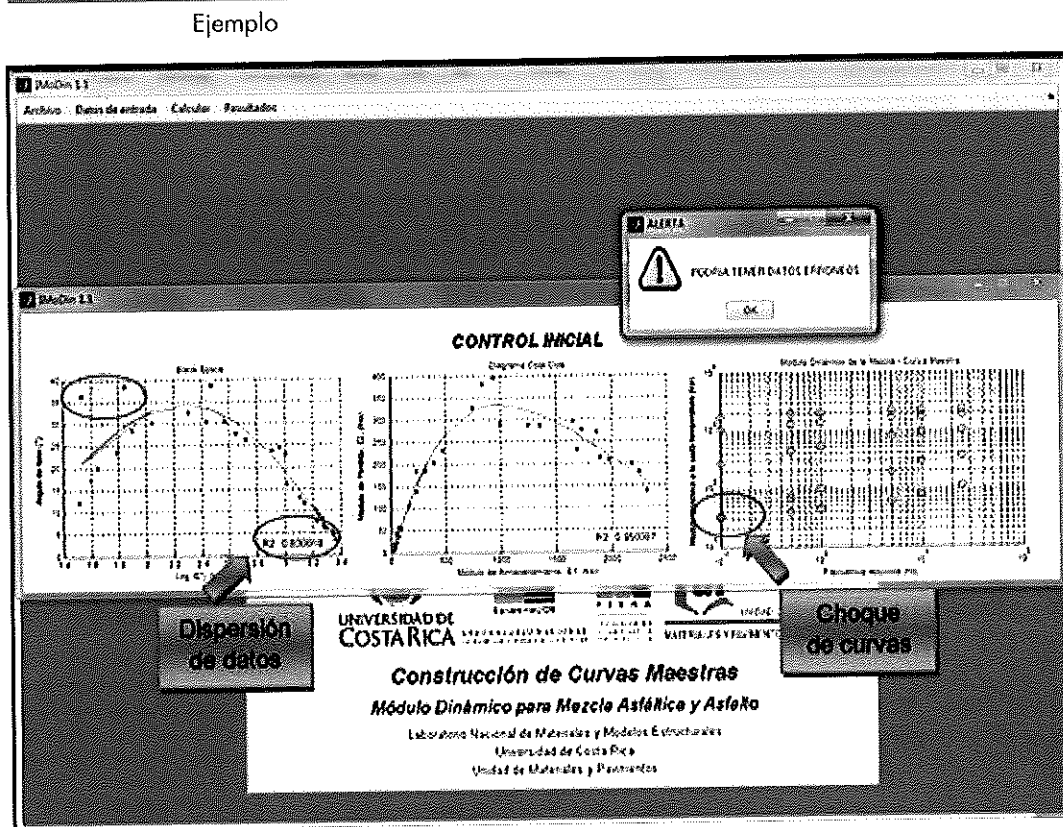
Ejemplo

MoDin 1.1

Archivo Datos de entrada Calcular Resultados

ALERTA

PODRIA TENER DATOS ERRONEOS

OK

MoDin 1.1

CONTROL INICIAL

Black Space

Diagrama Cole Cole

Modulo Dinamico de la Mezcla - Curva Maestra

R2 0.83009

R2 0.95008

Dispersión de datos

Choque de curvas

UNIVERSIDAD DE COSTA RICA

Construcción de Curvas Maestras

Módulo Dinámico para Mezcla Asfáltica y Asfalto

Laboratorio Nacional de Materiales y Modelos Estructurales

Universidad de Costa Rica

Unidad de Materiales y Pavimentos